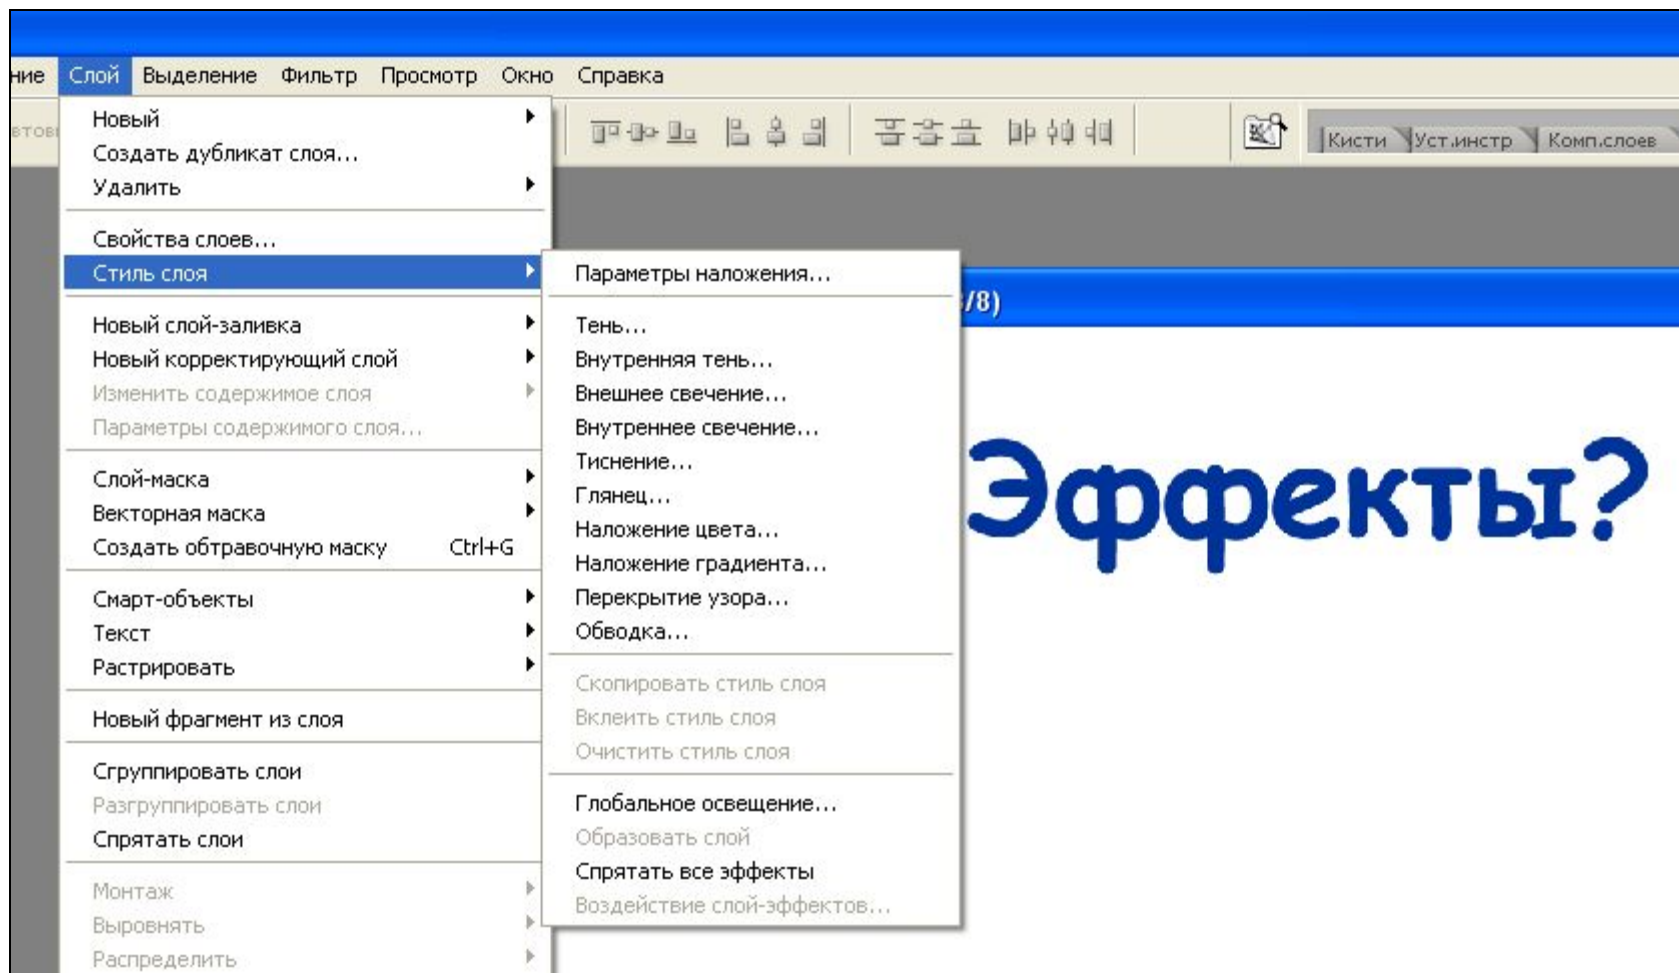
ние Слой Выделение Фильтр Просмотр Окно Справка

втов

Новый
Создать дубликат слоя...
Удалить

Свойства слоев...
Стиль слоя

Новый слой-заливка
Новый корректирующий слой
Изменить содержимое слоя
Параметры содержимого слоя...

Слой-маска
Векторная маска
Создать обтравочную маску Ctrl+G

Смарт-объекты
Текст
Растрировать

Новый фрагмент из слоя

Сгруппировать слои
Разгруппировать слои
Спрятать слои

Монтаж
Выровнять
Распределить

Параметры наложения...

Тень...
Внутренняя тень...
Внешнее свечение...
Внутреннее свечение...
Тиснение...
Глянец...
Наложение цвета...
Наложение градиента...
Перекрытие узора...
Обводка...

Скопировать стиль слоя
Вклеить стиль слоя
Очистить стиль слоя

Глобальное освещение...
Образовать слой
Спрятать все эффекты
Воздействие слой-эффектов...

Кисти Уст.инстр Комп.слоев

/8)

Эффекты?